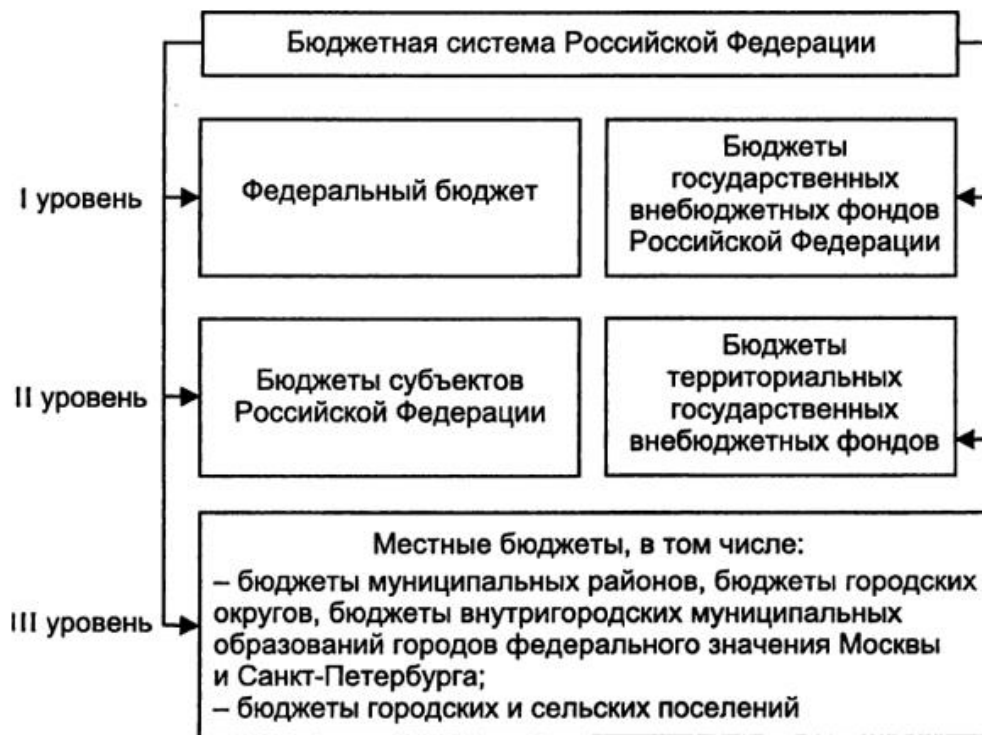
Бюджетная система Российской Федерации

I уровень

Федеральный бюджет

Бюджеты государственных внебюджетных фондов Российской Федерации

II уровень

Бюджеты субъектов Российской Федерации

Бюджеты территориальных государственных внебюджетных фондов

III уровень

Местные бюджеты, в том числе:
– бюджеты муниципальных районов, бюджеты городских округов, бюджеты внутригородских муниципальных образований городов федерального значения Москвы и Санкт-Петербурга;
– бюджеты городских и сельских поселений